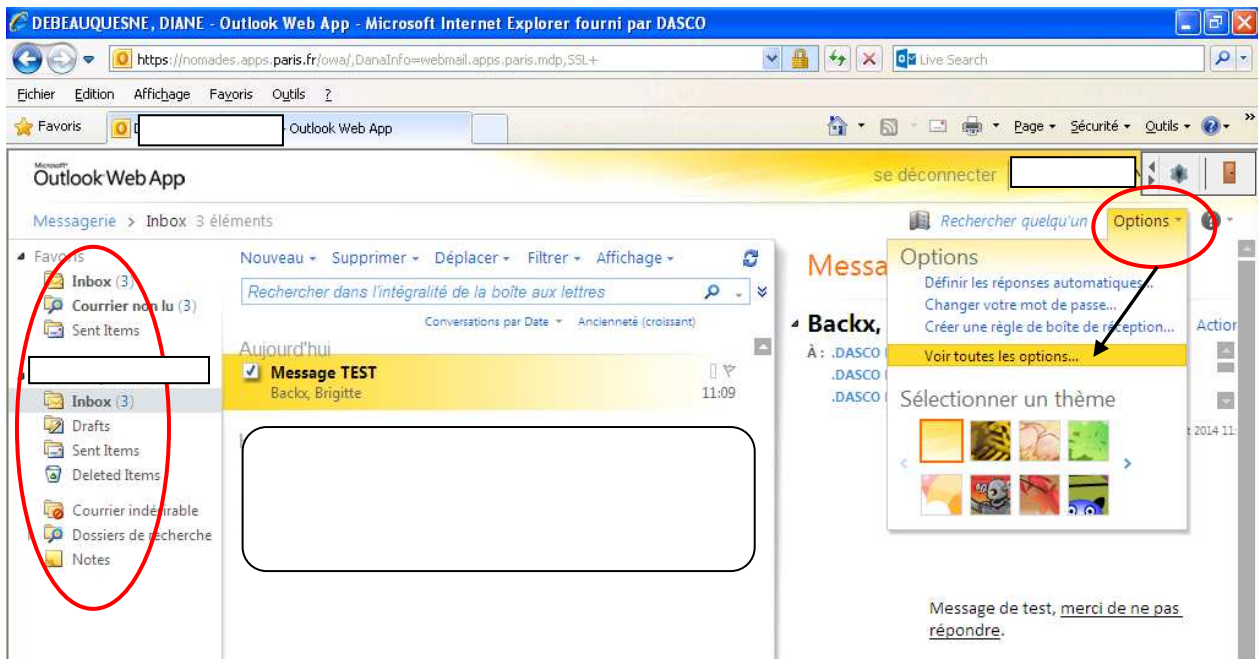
DEBEAUQUESNE, DIANE - Outlook Web App - Microsoft Internet Explorer fourni par DASCO

https://nomades.apps.paris.fr/owa/,DanaInfo=webmail.apps.paris.mdp,SSL+

Live Search

Fichier Edition Affichage Favoris Outils ?

Favoris

Outlook Web App

Page Sécurité Outils

Outlook Web App

se déconnecter

Messagerie > Inbox 3 éléments

Rechercher quelqu'un Options

Favoris
Inbox (3)
Courrier non lu (3)
Sent Items

Inbox (3)
Drafts
Sent Items
Deleted Items
Courrier indésirable
Dossiers de recherche
Notes

Nouveau Supprimer Déplacer Filtrer Affichage

Rechercher dans l'intégralité de la boîte aux lettres

Conversations par Date Ancienneté (croissant)

Aujourd'hui
Message TEST
Backx, Brigitte
11:09

Messa

Backx,
À : .DASCO
.DASCO
.DASCO

Options
Définir les réponses automatiques...
Changer votre mot de passe...
Créer une règle de boîte de réception...
Voir toutes les options...

Sélectionner un thème

Action

t 2014 11:

Message de test, merci de ne pas répondre.